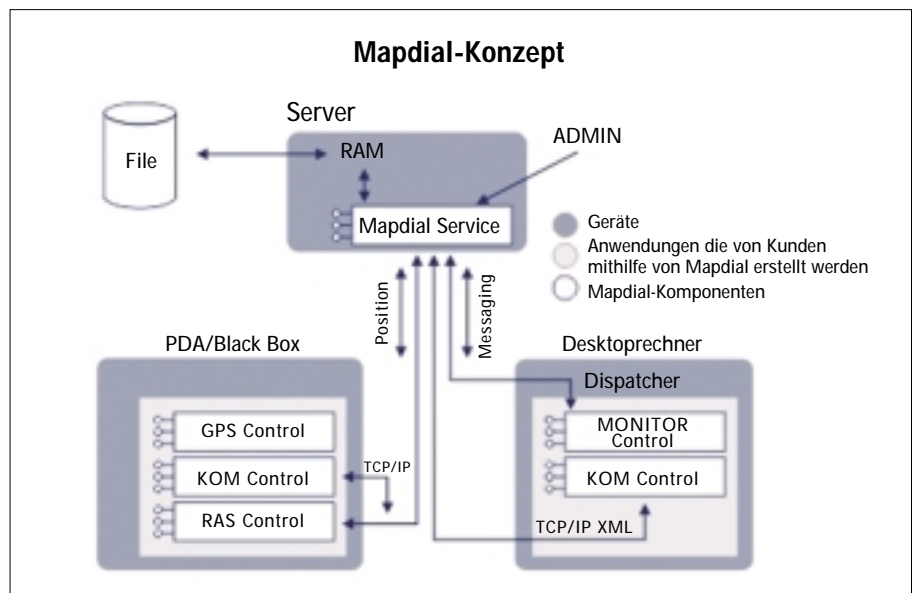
Mapdial-Konzept

Server

File

RAM

ADMIN

Mapdial Service

Geräte

Anwendungen die von Kunden mithilfe von Mapdial erstellt werden

Mapdial-Komponenten

Position

Messaging

PDA/Black Box

GPS Control

KOM Control

RAS Control

TCP/IP

Desktoprechner

Dispatcher

MONITOR Control

KOM Control

TCP/IP XML